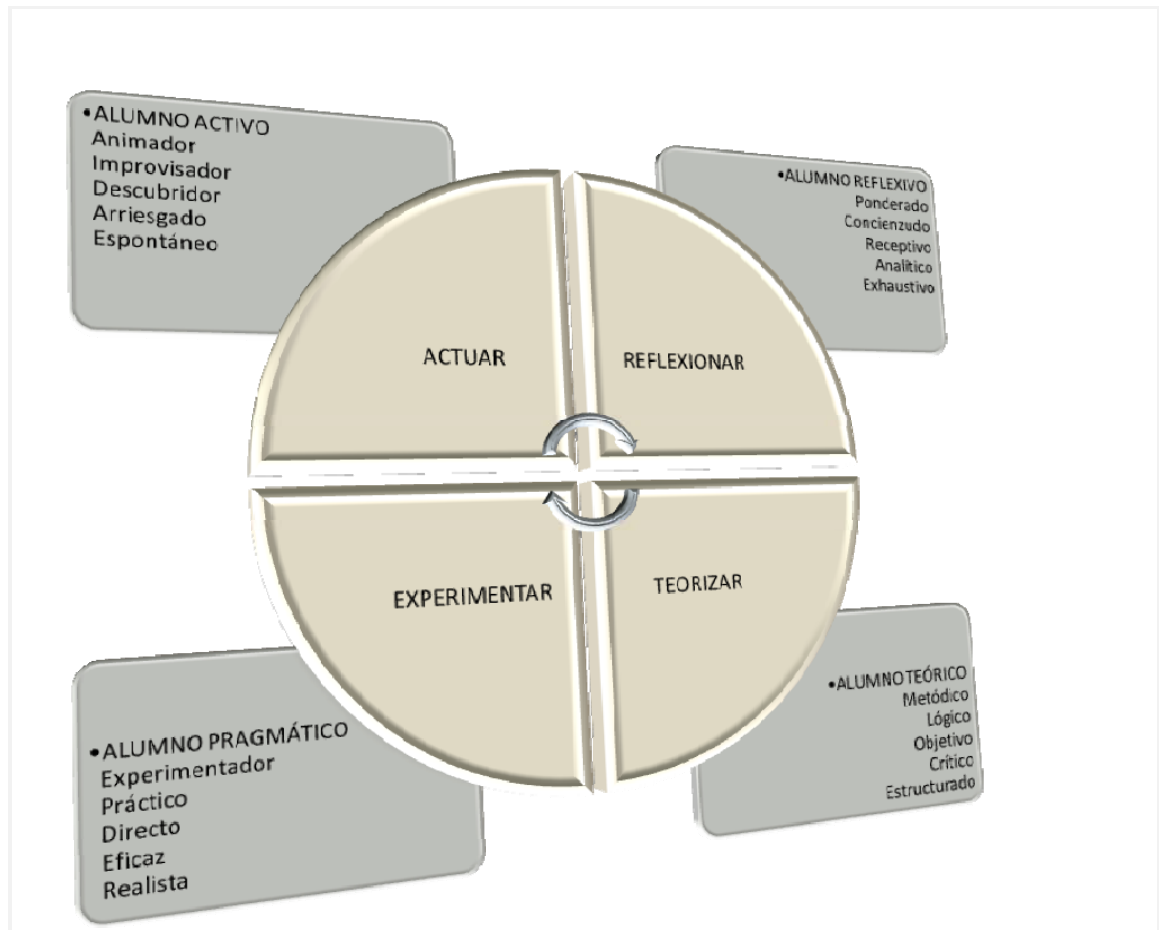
•ALUMNO ACTIVO
Animador
Improvisador
Descubridor
Arriesgado
Espontáneo

•ALUMNO REFLEXIVO
Ponderado
Concienzudo
Receptivo
Analítico
Exhaustivo

ACTUAR

REFLEXIONAR

EXPERIMENTAR

TEORIZAR

•ALUMNO TEÓRICO
Metódico
Lógico
Objetivo
Crítico
Estructurado

•ALUMNO PRAGMÁTICO
Experimentador
Práctico
Directo
Eficaz
Realista